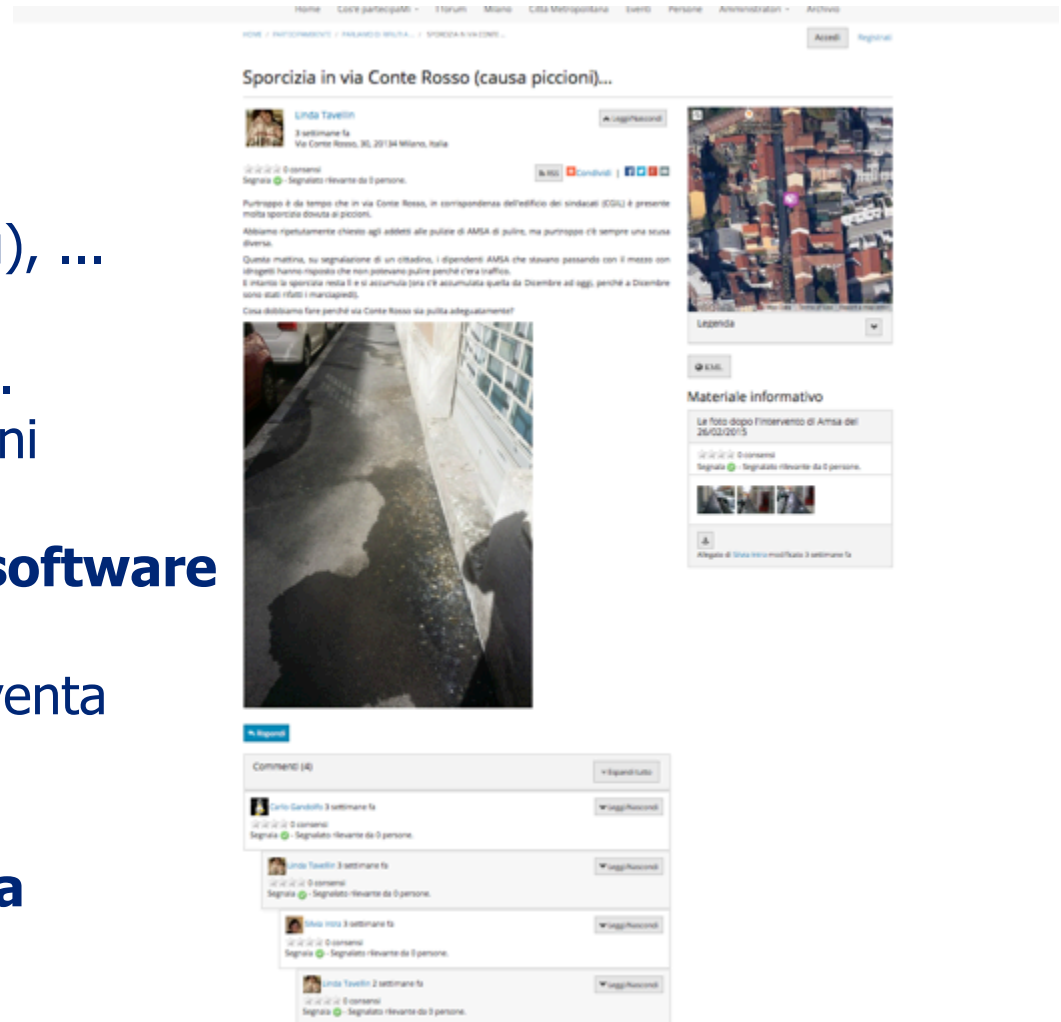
), ...

.
ni

software

venta

a

Home Cos'è partecipaMi Il forum Milano Città Metropolitana Eventi Persone Amministratori Archivio

HOME / PARTECIPAMENTE / PARLIAMO DI RIFIUTI A... / SPORCIZIA IN VIA CONTE...

Accedi Registrati

Sporcizia in via Conte Rosso (causa piccioni)...

Linda Tavellin
3 settimane fa
Via Conte Rosso, 30, 20134 Milano, Italia

Leggi/Nascondi

0 consensi
Segnala - Segnalato rilevante da 0 persone.

RSS Condividi

Purtroppo è da tempo che in via Conte Rosso, in corrispondenza dell'edificio dei sindacati (CGIL) è presente molta sporcizia dovuta ai piccioni.

Abbiamo ripetutamente chiesto agli addetti alle pulizie di AMSA di pulire, ma purtroppo c'è sempre una scusa diversa.

Questa mattina, su segnalazione di un cittadino, i dipendenti AMSA che stavano passando con il mezzo con idrogetti hanno risposto che non potevano pulire perché c'era traffico.
E intanto la sporcizia resta lì e si accumula (ora c'è accumulata quella da Dicembre ad oggi, perché a Dicembre sono stati rifatti i marciapiedi).

Cosa dobbiamo fare perché via Conte Rosso sia pulita adeguatamente?

Rispondi

Commenti (4)

Espandi tutto

Carlo Gandolfo 3 settimane fa
0 consensi
Segnala - Segnalato rilevante da 0 persone.
Leggi/Nascondi

Linda Tavellin 3 settimane fa
0 consensi
Segnala - Segnalato rilevante da 0 persone.
Leggi/Nascondi

Silvia Intra 3 settimane fa
0 consensi
Segnala - Segnalato rilevante da 0 persone.
Leggi/Nascondi

Linda Tavellin 2 settimane fa
0 consensi
Segnala - Segnalato rilevante da 0 persone.
Leggi/Nascondi

Legenda

KML

Materiale informativo

Le foto dopo l'intervento di Amsa del 26/02/2015

0 consensi
Segnala - Segnalato rilevante da 0 persone.

Allegato di Silvia Intra modificato 3 settimane fa